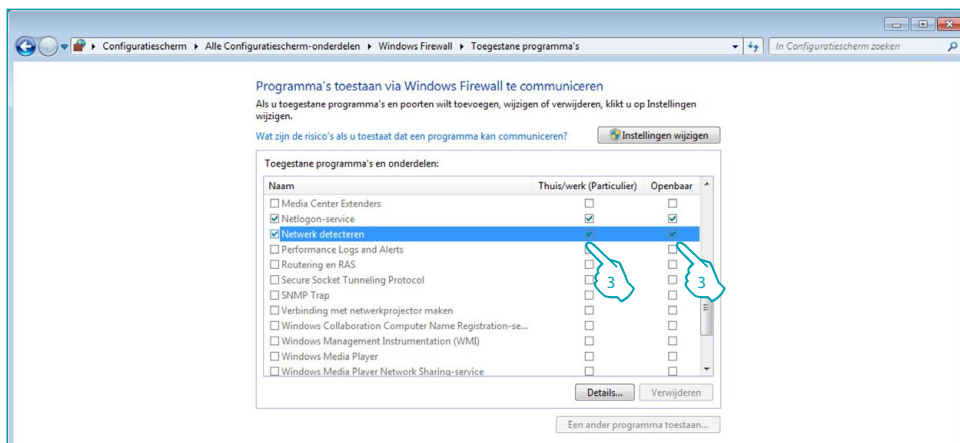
Configuratiescherm ▸ Alle Configuratiescherm-onderdelen ▸ Windows Firewall ▸ Toegestane programma's

In Configuratiescherm zoeken

Programma's toestaan via Windows Firewall te communiceren

Als u toegestane programma's en poorten wilt toevoegen, wijzigen of verwijderen, klikt u op Instellingen wijzigen.

Wat zijn de risico's als u toestaat dat een programma kan communiceren?

Instellingen wijzigen

Toegestane programma's en onderdelen:

| Naam | Thuis/werk (Particulier) | Openbaar |
|---|---|---|
| ☐ Media Center Extenders | ☐ | ☐ |
| ☑ Netlogon-service | ☑ | ☑ |
| ☑ Netwerk detecteren | ☑ | ☑ |
| ☐ Performance Logs and Alerts | ☐ | ☐ |
| ☐ Routering en RAS | ☐ | ☐ |
| ☐ Secure Socket Tunneling Protocol | ☐ | ☐ |
| ☐ SNMP Trap | ☐ | ☐ |
| ☐ Verbinding met netwerkprojector maken | ☐ | ☐ |
| ☐ Windows Collaboration Computer Name Registration-se... | ☐ | ☐ |
| ☐ Windows Management Instrumentation (WMI) | ☐ | ☐ |
| ☐ Windows Media Player | ☐ | ☐ |
| ☐ Windows Media Player Network Sharing-service | ☐ | ☐ |

3

3

Details...

Verwijderen

Een ander programma toestaan...